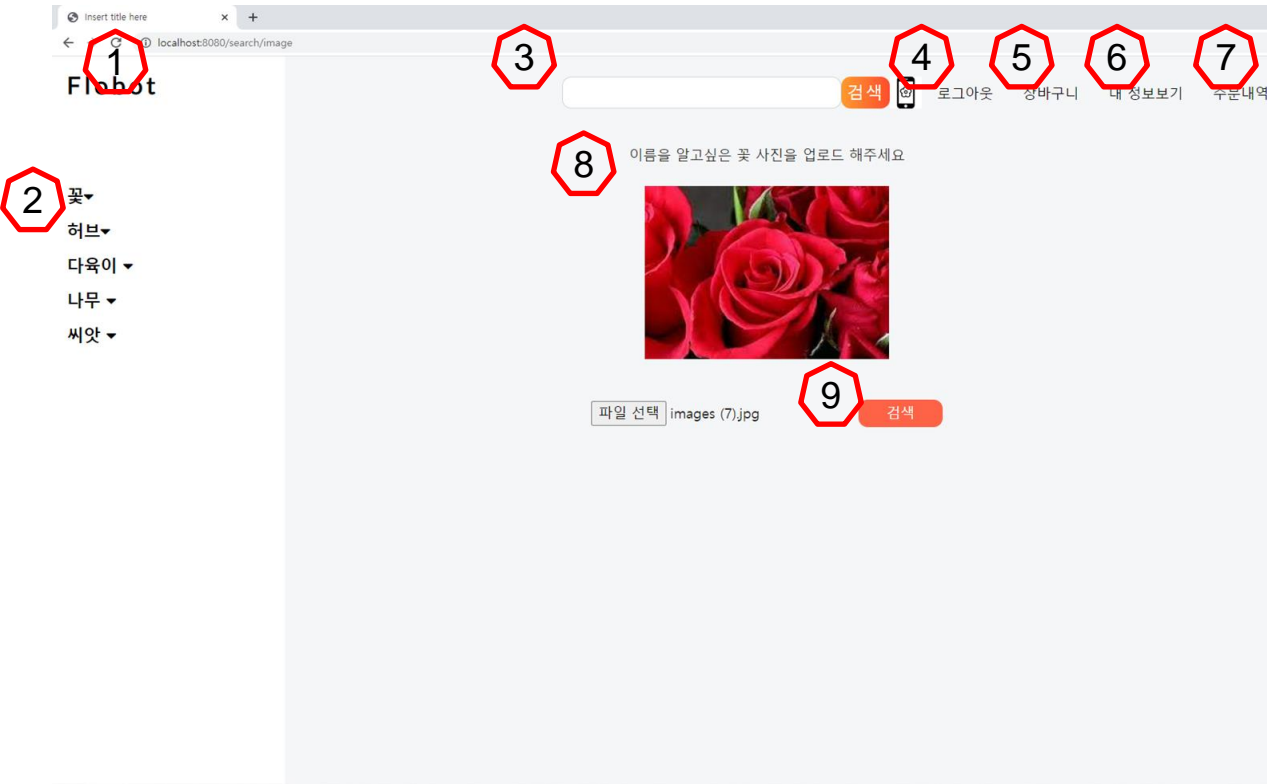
Insert title here
localhost:8080/search/image
1
Flobot
3
검색
4
로그아웃
5
장바구니
6
내 정보보기
7
주문내역
2
꽃
허브
다육이
나무
씨앗
8
이름을 알고싶은 꽃 사진을 업로드 해주세요
9
파일 선택 images (7).jpg
검색